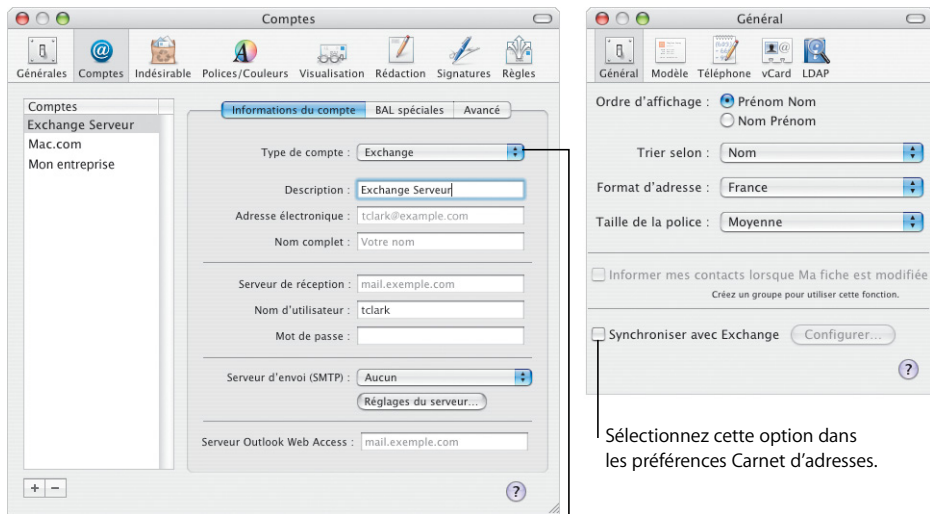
Comptes

Générales Comptes Indésirable Polices/Couleurs Visualisation Rédaction Signatures Règles

Comptes
Exchange Serveur
Mac.com
Mon entreprise

Informations du compte BAL spéciales Avancé

Type de compte : Exchange

Description : Exchange Serveur
Adresse électronique : tclark@example.com
Nom complet : Votre nom

Serveur de réception : mail.exemple.com
Nom d'utilisateur : tclark
Mot de passe :

Serveur d'envoi (SMTP) : Aucun
Réglages du serveur...

Serveur Outlook Web Access : mail.exemple.com

+ −

?

Général

Général Modèle Téléphone vCard LDAP

Ordre d'affichage : Prénom Nom
Nom Prénom

Trier selon : Nom

Format d'adresse : France

Taille de la police : Moyenne

Informer mes contacts lorsque Ma fiche est modifiée
Créez un groupe pour utiliser cette fonction.

Synchroniser avec Exchange Configurer...

?

Sélectionnez cette option dans les préférences Carnet d'adresses.